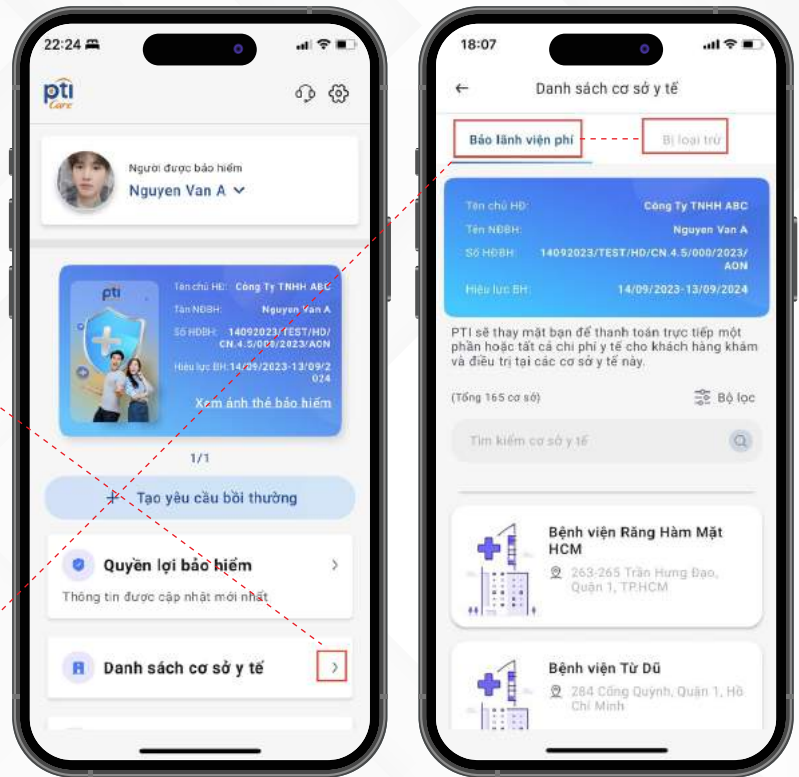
22:24

pti Care

Người được bảo hiểm
Nguyen Van A

pti

Tên chủ HĐ: Công Ty TNHH ABC
Tên NĐBH: Nguyen Van A
Số HĐBH: 14092023/TEST/HD/CN.4.5/000/2023/AON
Hiệu lực BH: 14/09/2023-13/09/2024

Xem ảnh thẻ bảo hiểm

1/1

+ Tạo yêu cầu bồi thường

Quyền lợi bảo hiểm
Thông tin được cập nhật mới nhất

Danh sách cơ sở y tế

18:07

Danh sách cơ sở y tế

Bảo lãnh viện phí
Bị loại trừ

Tên chủ HĐ: Công Ty TNHH ABC
Tên NĐBH: Nguyen Van A
Số HĐBH: 14092023/TEST/HD/CN.4.5/000/2023/AON
Hiệu lực BH: 14/09/2023-13/09/2024

PTI sẽ thay mặt bạn để thanh toán trực tiếp một phần hoặc tất cả chi phí y tế cho khách hàng khám và điều trị tại các cơ sở y tế này.

(Tổng 165 cơ sở)
Bộ lọc

Tìm kiếm cơ sở y tế

Bệnh viện Răng Hàm Mặt HCM
263-265 Trần Hưng Đạo, Quận 1, TP.HCM

Bệnh viện Từ Dũ
284 Cống Quỳnh, Quận 1, Hồ Chí Minh